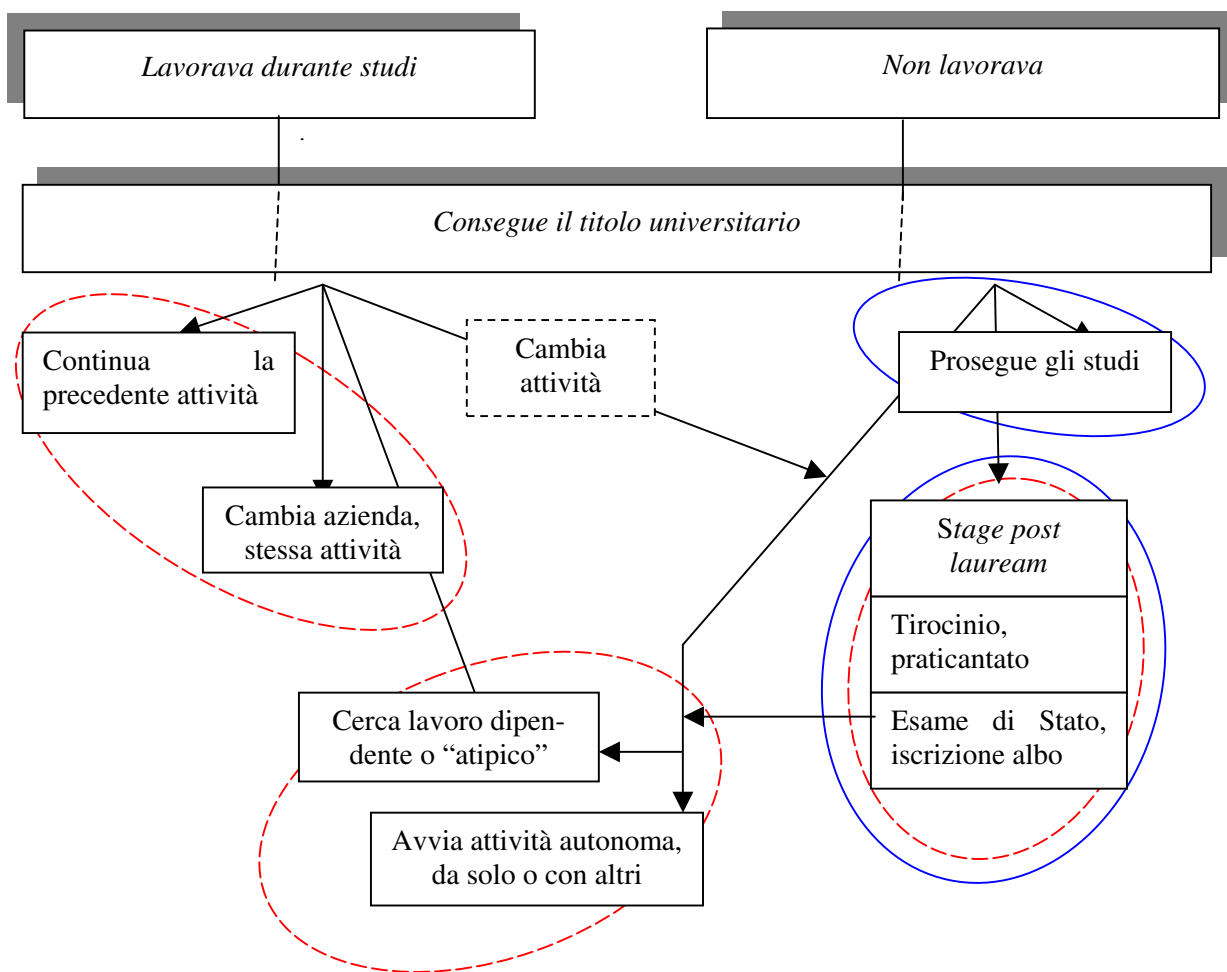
Lavorava durante studi

Non lavorava

Consegue il titolo universitario

Continua la precedente attività

Cambia attività

Prosegue gli studi

Cambia azienda, stessa attività

Stage post lauream

Tirocinio, praticantato

Esame di Stato, iscrizione albo

Cerca lavoro dipendente o "atipico"

Avvia attività autonoma, da solo o con altri